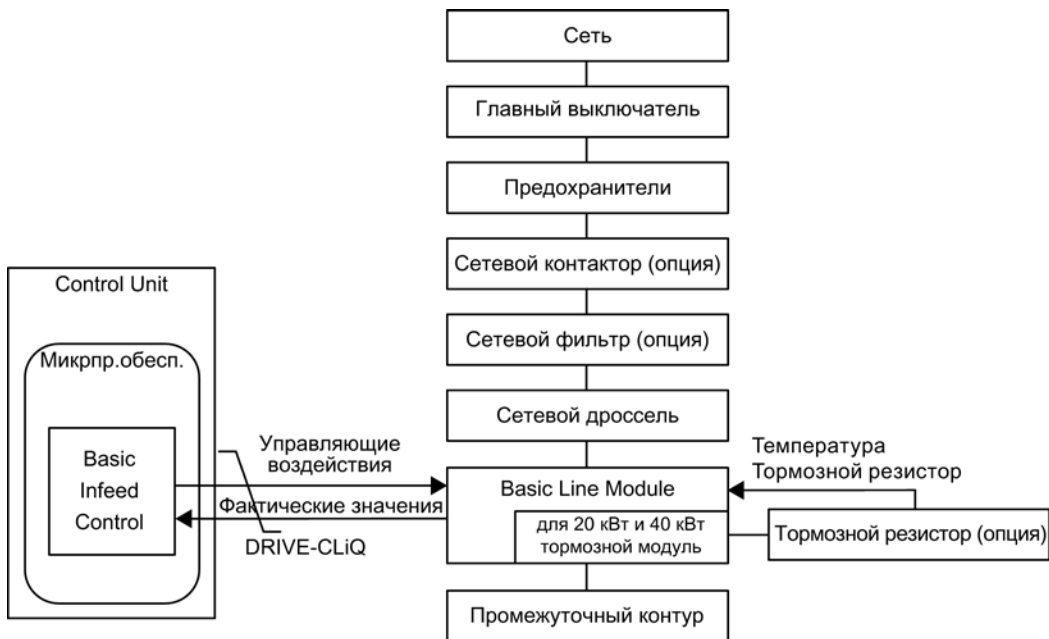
Сеть

Главный выключатель

Предохранители

Сетевой контактор (опция)

Сетевой фильтр (опция)

Сетевой дроссель

Control Unit

Микрпр.обесп.

Basic Infeed Control

Управляющие воздействия

Фактические значения

DRIVE-CLiQ

Basic Line Module

для 20 кВт и 40 кВт тормозной модуль

Температура Тормозной резистор

Тормозной резистор (опция)

Промежуточный контур